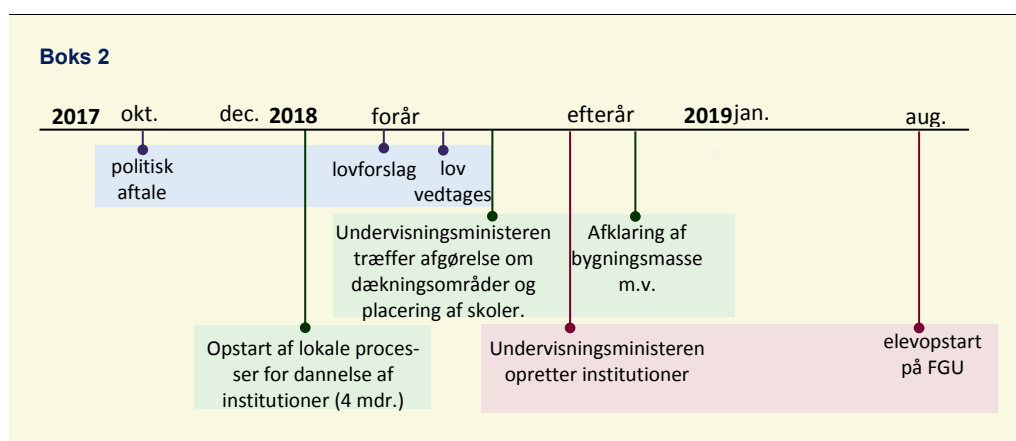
Boks 2

2017 okt. dec. 2018 forår efterår 2019 jan. aug.

politisk aftale

lovforslag

lov vedtages

Undervisningsministeren træffer afgørelse om dækningsområder og placering af skoler.

Afklaring af bygningsmasse m.v.

Opstart af lokale processer for dannelse af institutioner (4 mdr.)

Undervisningsministeren opretter institutioner

elevopstart på FGU